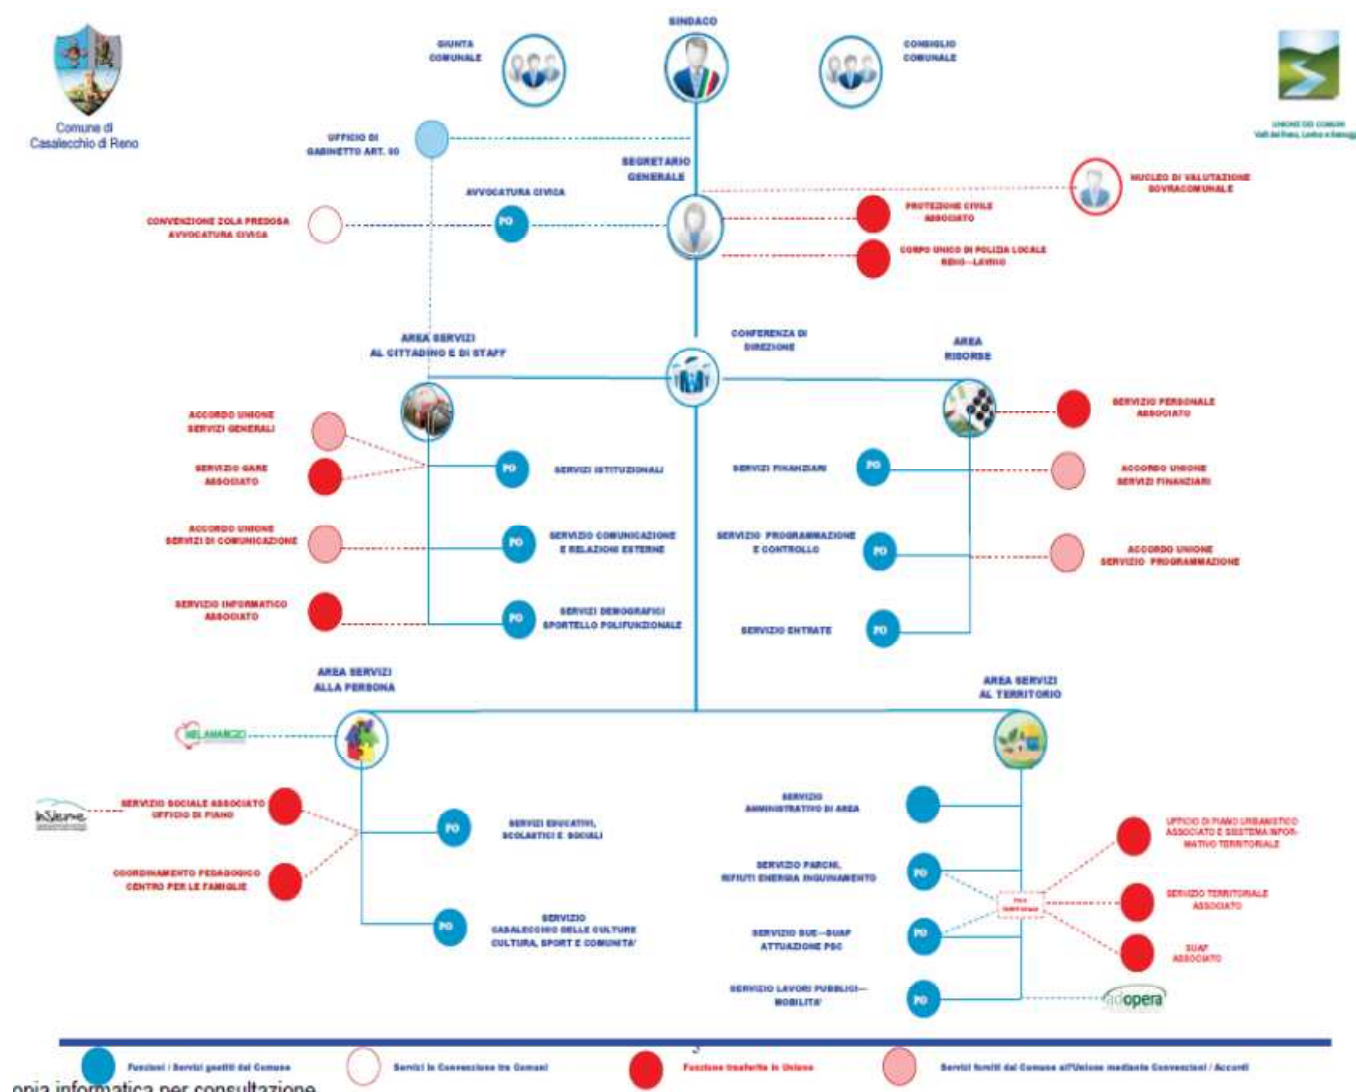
Comune di Casalecchio di Reno

SINDACO

GIUNTA COMUNALE

CONSIGLIO COMUNALE

UNIONE DEI COMUNI Valli del Reno, Lavino e Samoggia

UFFICIO DI GABINETTO ART. 90

SEGRETARIO GENERALE

AVVOCATURA CIVICA

NUCLEO DI VALUTAZIONE SOVRACOMUNALE

CONVENZIONE ZOLA PREDOSA AVVOCATURA CIVICA

PO

PROTEZIONE CIVILE ASSOCIATO

CORPO UNICO DI POLIZIA LOCALE RENO—LAVINO

AREA SERVIZI AL CITTADINO E DI STAFF

CONFERENZA DI DIREZIONE

AREA RISORSE

SERVIZIO PERSONALE ASSOCIATO

ACCORDO UNIONE SERVIZI GENERALI

SERVIZIO GARE ASSOCIATO

PO

SERVIZI ISTITUZIONALI

SERVIZI FINANZIARI

PO

ACCORDO UNIONE SERVIZI FINANZIARI

ACCORDO UNIONE SERVIZI DI COMUNICAZIONE

PO

SERVIZIO COMUNICAZIONE E RELAZIONI ESTERNE

SERVIZIO PROGRAMMAZIONE E CONTROLLO

PO

ACCORDO UNIONE SERVIZIO PROGRAMMAZIONE

SERVIZIO INFORMATICO ASSOCIATO

PO

SERVIZI DEMOGRAFICI SPORTELLO POLIFUNZIONALE

SERVIZIO ENTRATE

PO

AREA SERVIZI ALLA PERSONA

AREA SERVIZI AL TERRITORIO

MELAMANGIO

Insieme

SERVIZIO SOCIALE ASSOCIATO UFFICIO DI PIANO

PO

SERVIZI EDUCATIVI, SCOLASTICI E SOCIALI

SERVIZIO AMMINISTRATIVO DI AREA

UFFICIO DI PIANO URBANISTICO ASSOCIATO E SISTEMA INFORMATIVO TERRITORIALE

COORDINAMENTO PEDAGOGICO CENTRO PER LE FAMIGLIE

SERVIZIO PARCHI, RIFIUTI ENERGIA INQUINAMENTO

PO

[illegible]

SERVIZIO TERRITORIALE ASSOCIATO

PO

SERVIZIO CASALECCHIO DELLE CULTURE CULTURA, SPORT E COMUNITA'

SERVIZIO SUE—SUAP ATTUAZIONE PSC

PO

SUAP ASSOCIATO

SERVIZIO LAVORI PUBBLICI—MOBILITA'

PO

adopera

Funzioni / Servizi gestiti dal Comune

Servizi in Convenzione tra Comuni

Funzione trasferite in Unione

Servizi forniti dal Comune all'Unione mediante Convenzioni / Accordi

3

opia informatica per consultazione